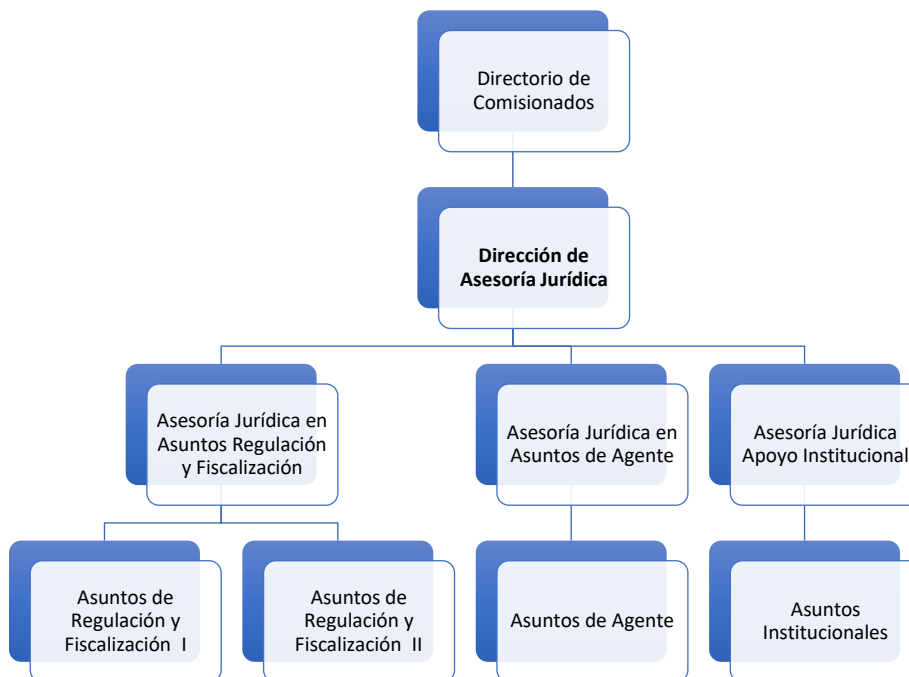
Directorio de Comisionados

**Dirección de Asesoría Jurídica**

Asesoría Jurídica en Asuntos Regulación y Fiscalización

Asesoría Jurídica en Asuntos de Agente

Asesoría Jurídica Apoyo Institucional

Asuntos de Regulación y Fiscalización I

Asuntos de Regulación y Fiscalización II

Asuntos de Agente

Asuntos Institucionales